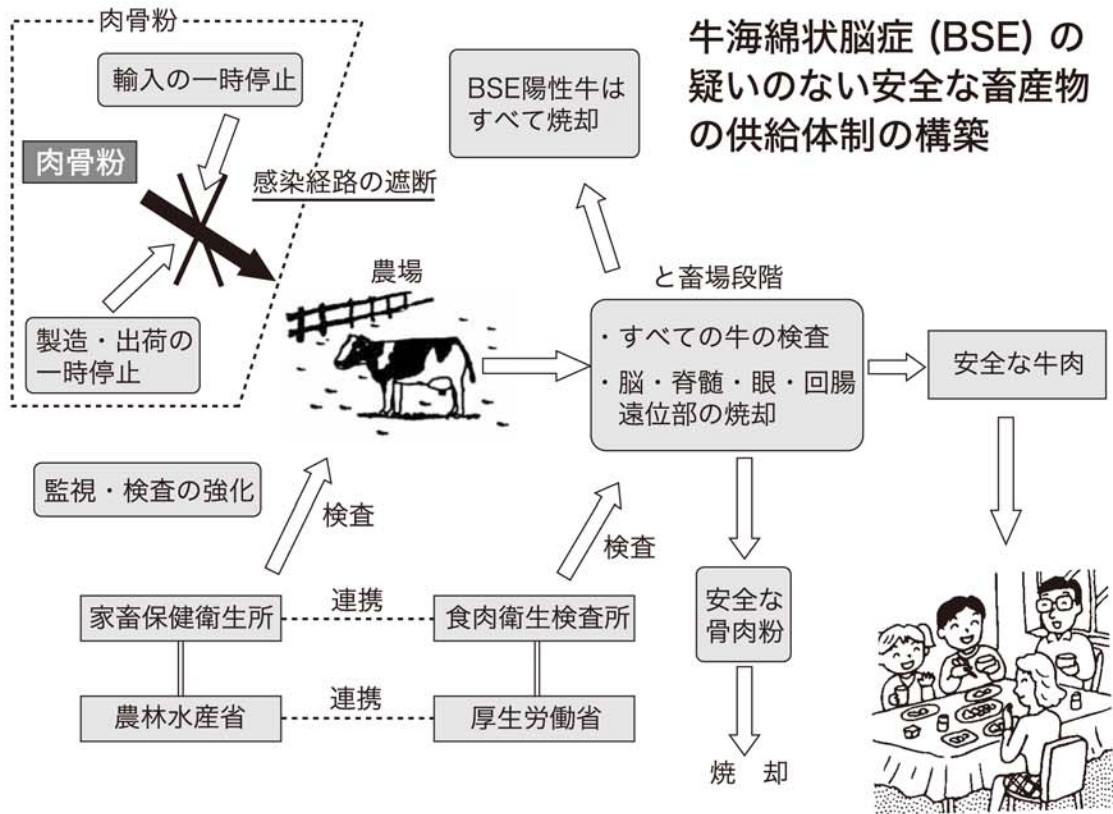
牛海綿状脳症 (BSE) の疑いのない安全な畜産物の供給体制の構築

肉骨粉

輸入の一時停止

肉骨粉

感染経路の遮断

製造・出荷の一時停止

BSE陽性牛はすべて焼却

農場

と畜場段階

・すべての牛の検査

・脳・脊髄・眼・回腸遠位部の焼却

安全な牛肉

監視・検査の強化

検査

検査

安全な骨肉粉

焼　却

家畜保健衛生所

連携

食肉衛生検査所

農林水産省

連携

厚生労働省